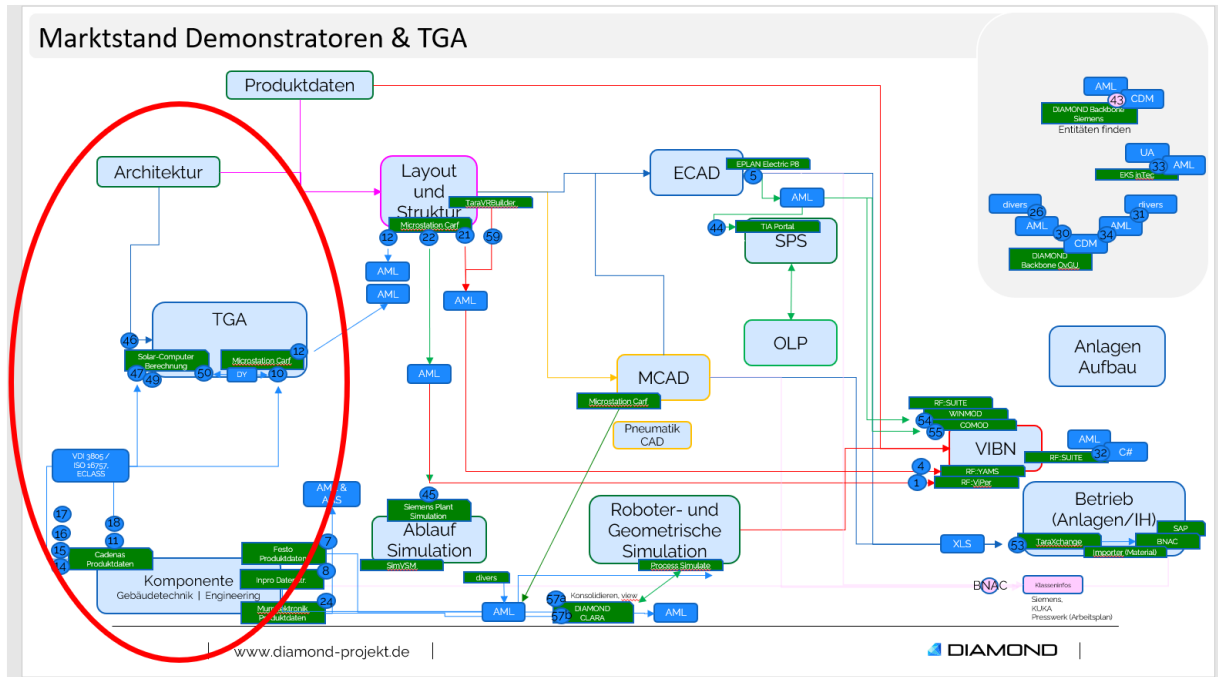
Marktstand Demonstratoren & TGA

Produktdaten

Architektur

Layout und Struktur
TaraVRBuilder
Microstation Carf
12 22 21 59

ECAD
EPLAN Electric P8
5
AML
44 TIA Portal
SPS

OLP

AML
AML
AML

TGA
46
Solar-Computer Berechnung
Microstation Carf
12
47 49 50 DY 10

AML

MCAD
Microstation Carf

Pneumatik CAD

VDI 3805 / ISO 16757, ECLASS

17
16
15
14
18
11
Cadenas Produktdaten

Komponente
Gebäudetechnik | Engineering

Festo Produktdaten
7
Inpro Datenstr.
8
Murrelektronik Produktdaten
24

AML & AAS

45
Siemens Plant Simulation
Ablauf Simulation
SimVSM

divers

Roboter- und Geometrische Simulation
Process Simulate

AML
57a Konsolidieren, view
57b DIAMOND CLARA
AML

RF::SUITE
WINMOD
COMOD
54
55
VIBN
4 RF::YAMS
1 RF::ViPer

AML
RF::SUITE 32 C#

Anlagen Aufbau

Betrieb (Anlagen/IH)
XLS
53 TaraXchange
Importer (Material)
SAP
BNAC

BNAC
Klasseninfos
Siemens, KUKA Presswerk (Arbeitsplan)

AML
43 CDM
DIAMOND Backbone Siemens
Entitäten finden

UA
33 AML
EKS InTec

divers
26
AML
30
CDM
34
AML
31
divers
DIAMOND Backbone OvGU

www.diamond-projekt.de

DIAMOND